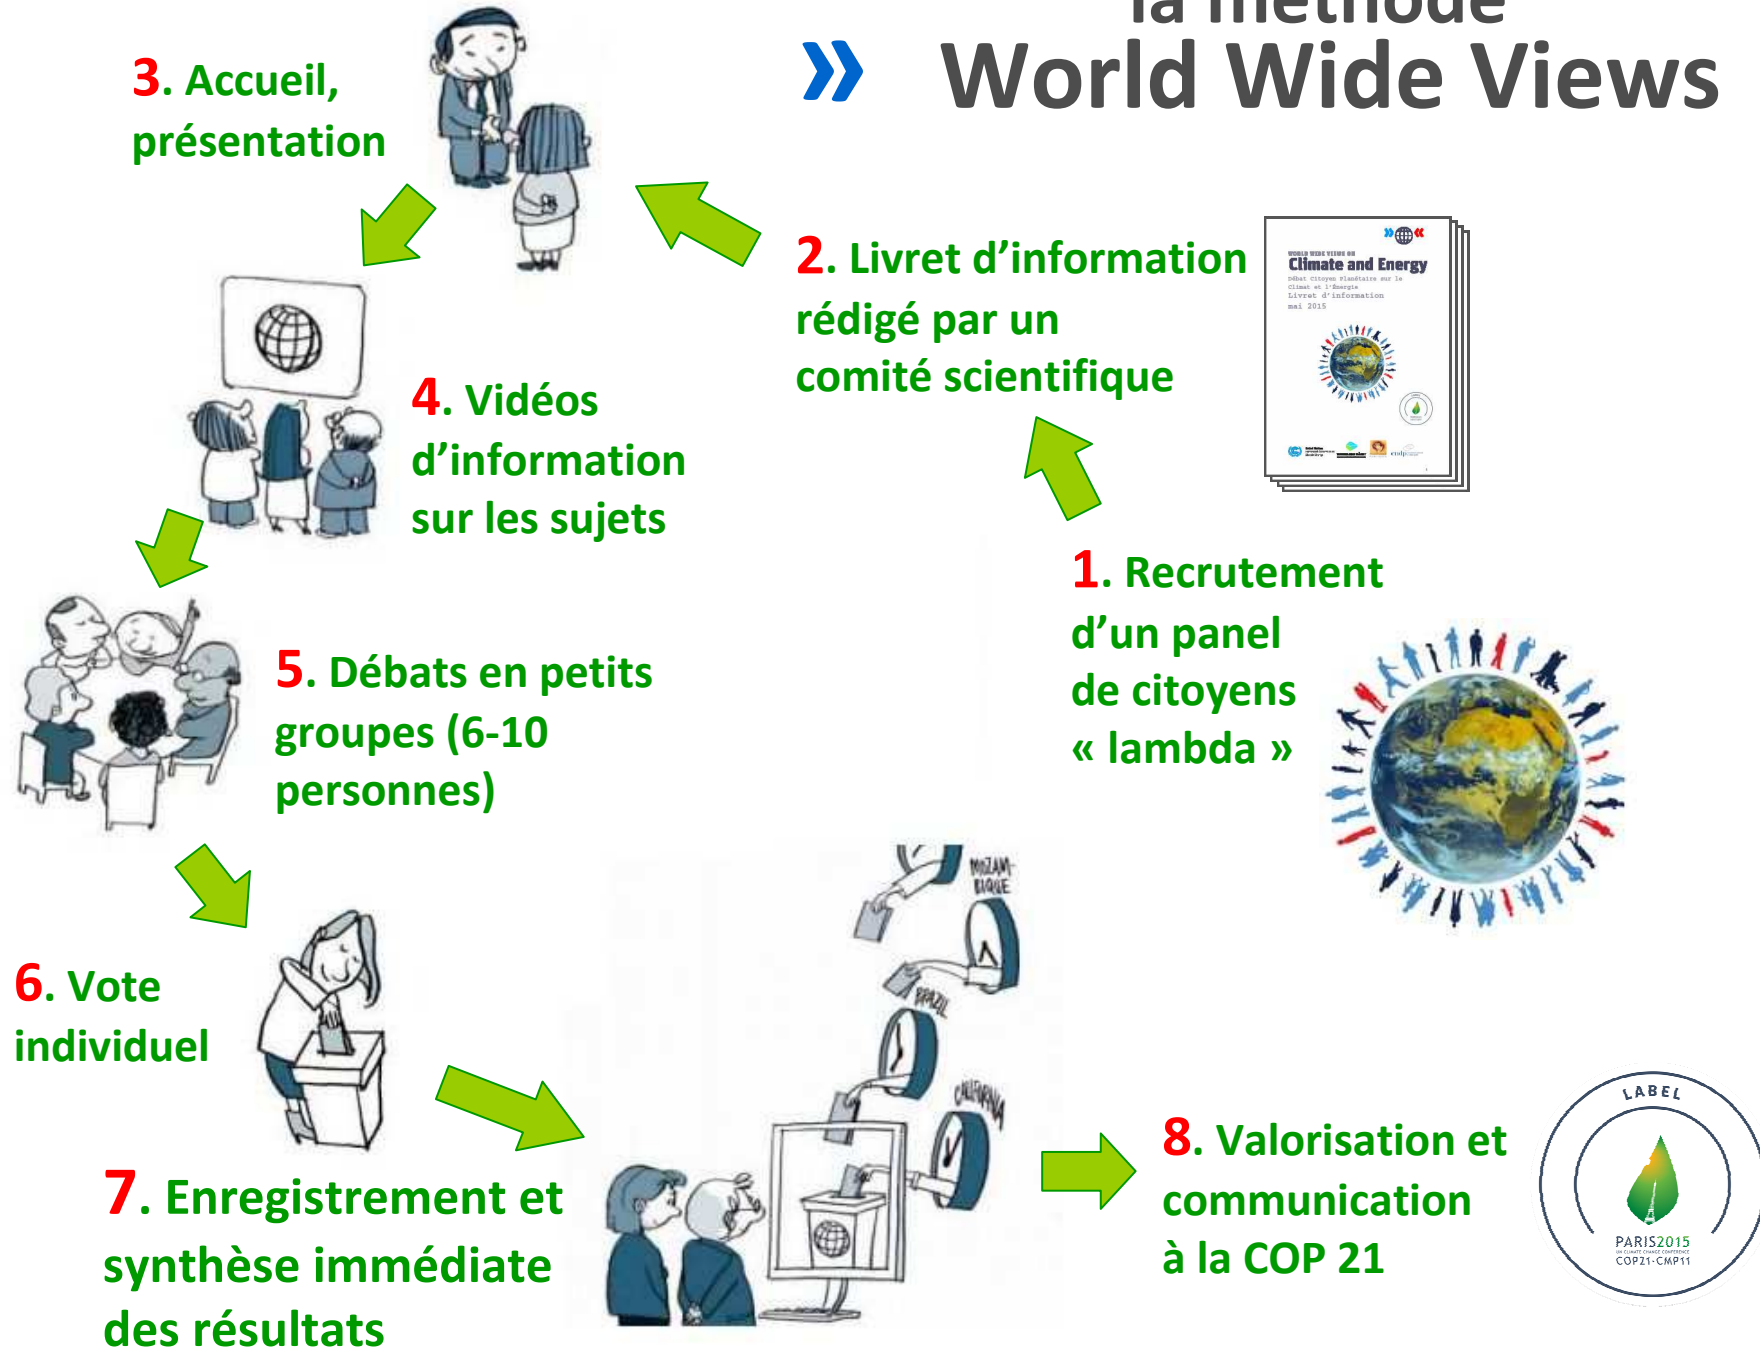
la méthode
» World Wide Views

3. Accueil, présentation

2. Livret d'information rédigé par un comité scientifique

WORLD WIDE VIEWS ON
Climate and Energy
Débat Citoyen Planétaire sur le Climat et l'Énergie
Livret d'information
mai 2015

4. Vidéos d'information sur les sujets

1. Recrutement d'un panel de citoyens « lambda »

5. Débats en petits groupes (6-10 personnes)

6. Vote individuel

MOZAMBIQUE
BRAZIL
CALIFORNIA

7. Enregistrement et synthèse immédiate des résultats

8. Valorisation et communication à la COP 21

LABEL
PARIS2015
UN CLIMATE CHANGE CONFERENCE
COP21·CMP11